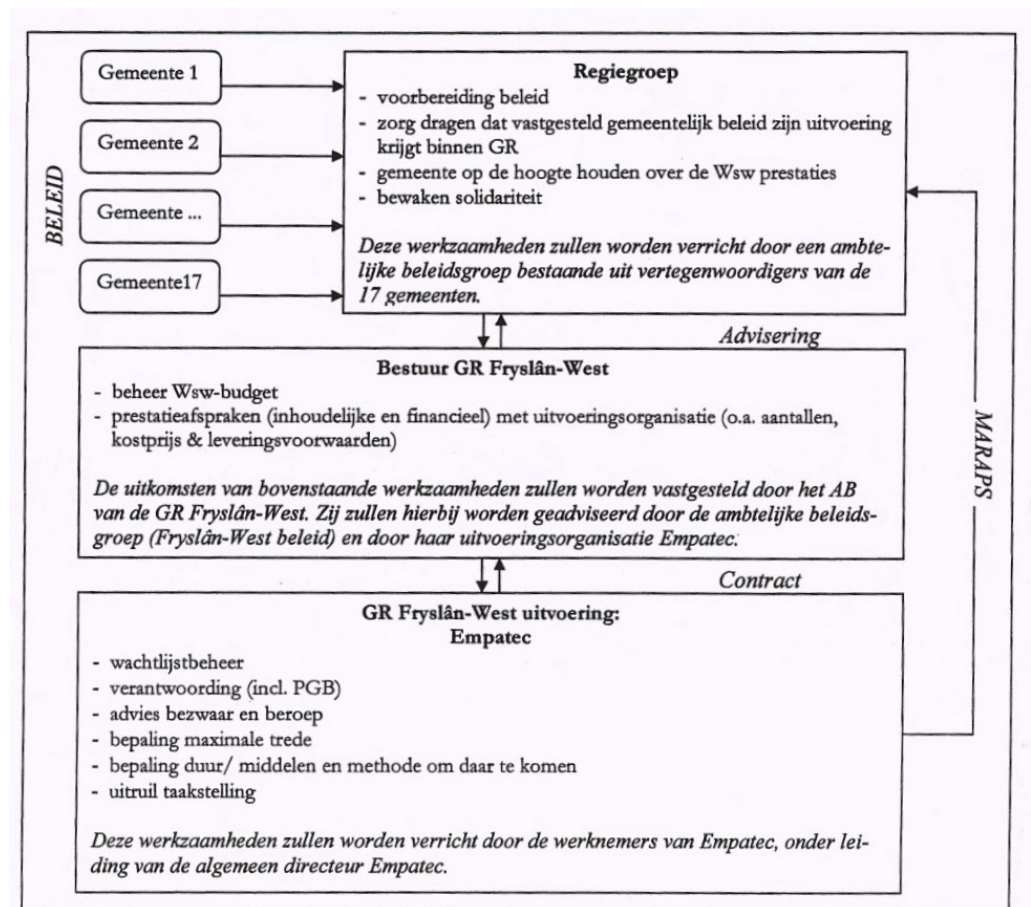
BELEID

Gemeente 1

Gemeente 2

Gemeente ...

Gemeente17

Regiegroep
- voorbereiding beleid
- zorg dragen dat vastgesteld gemeentelijk beleid zijn uitvoering krijgt binnen GR
- gemeente op de hoogte houden over de Wsw prestaties
- bewaken solidariteit

Deze werkzaamheden zullen worden verricht door een ambtelijke beleidsgroep bestaande uit vertegenwoordigers van de 17 gemeenten.

Advisering

MARAPS

Bestuur GR Fryslân-West
- beheer Wsw-budget
- prestatieafspraken (inhoudelijke en financieel) met uitvoeringsorganisatie (o.a. aantallen, kostprijs & leveringsvoorwaarden)

De uitkomsten van bovenstaande werkzaamheden zullen worden vastgesteld door het AB van de GR Fryslân-West. Zij zullen hierbij worden geadviseerd door de ambtelijke beleidsgroep (Fryslân-West beleid) en door haar uitvoeringsorganisatie Empatec.

Contract

GR Fryslân-West uitvoering:
Empatec
- wachtlijstbeheer
- verantwoording (incl. PGB)
- advies bezwaar en beroep
- bepaling maximale trede
- bepaling duur/ middelen en methode om daar te komen
- uitruil taakstelling

Deze werkzaamheden zullen worden verricht door de werknemers van Empatec, onder leiding van de algemeen directeur Empatec.